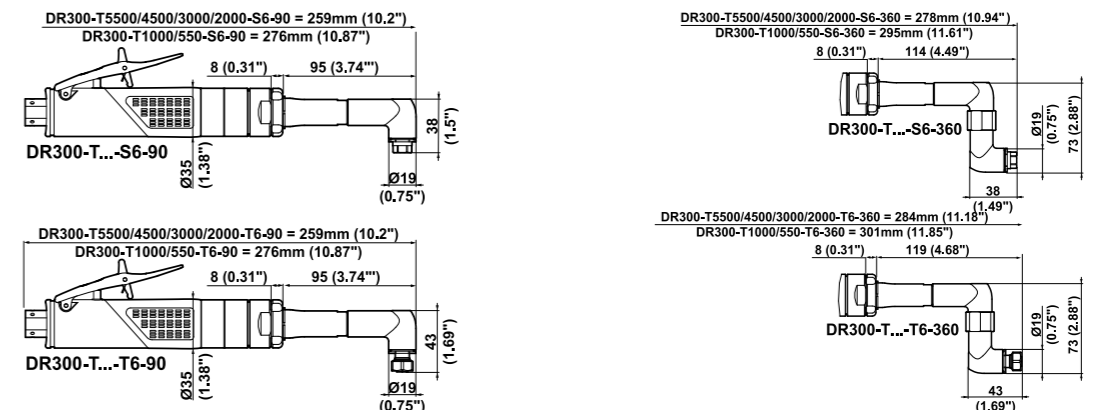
DR300-T5500/4500/3000/2000-S6-90 = 259mm (10.2")
DR300-T1000/550-S6-90 = 276mm (10.87")
8 (0.31") 95 (3.74"')
38 (1.5")
DR300-T...-S6-90
Ø35 (1.38")
Ø19 (0.75")

DR300-T5500/4500/3000/2000-S6-360 = 278mm (10.94")
DR300-T1000/550-S6-360 = 295mm (11.61")
8 (0.31") 114 (4.49")
DR300-T...-S6-360
Ø19 (0.75")
73 (2.88")
38 (1.49")

DR300-T5500/4500/3000/2000-T6-90 = 259mm (10.2")
DR300-T1000/550-T6-90 = 276mm (10.87")
8 (0.31") 95 (3.74"')
43 (1.69")
DR300-T...-T6-90
Ø35 (1.38")
Ø19 (0.75")

DR300-T5500/4500/3000/2000-T6-360 = 284mm (11.18")
DR300-T1000/550-T6-360 = 301mm (11.85")
8 (0.31") 119 (4.68")
DR300-T...-T6-360
Ø19 (0.75")
73 (2.88")
43 (1.69")